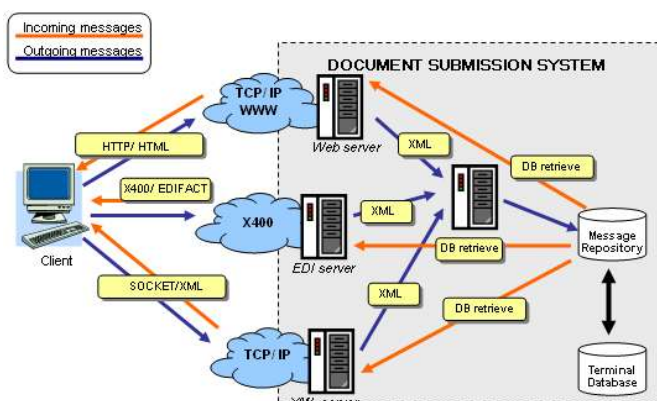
Incoming messages
Outgoing messages

DOCUMENT SUBMISSION SYSTEM

TCP/ IP
WWW

HTTP/ HTML

Web server

XML

DB retrieve

X400/ EDIFACT

X400

XML

EDI server

DB retrieve

Message Repository

Client

SOCKET/XML

XML

DB retrieve

TCP/ IP

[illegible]

Terminal Database